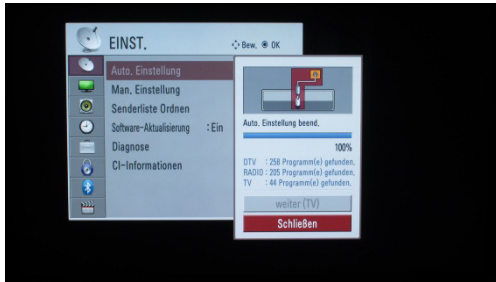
EINST.

Bew. OK

Auto. Einstellung
Man. Einstellung
Senderliste Ordnen
Software-Aktualisierung : Ein
Diagnose
CI-Informationen

Auto. Einstellung beend.

100%

DTV : 258 Programm(e) gefunden.
RADIO : 205 Programm(e) gefunden.
TV : 44 Programm(e) gefunden.

weiter (TV)

Schließen